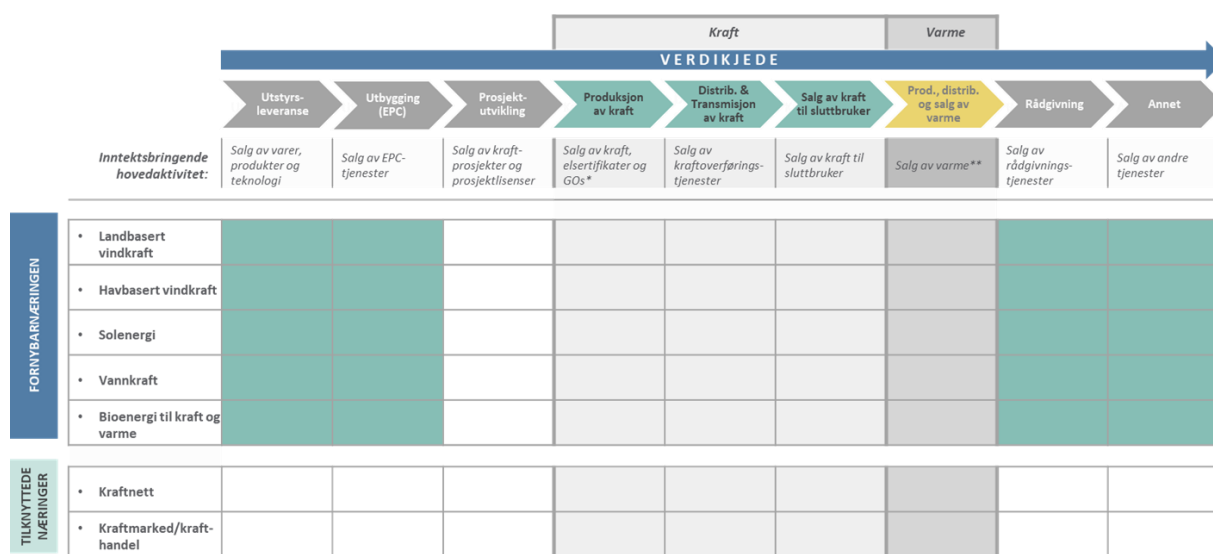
Kraft | Varme

VERDIKJEDE

| | Utstyrsleveranse | Utbygging (EPC) | Prosjektutvikling | Produksjon av kraft | Distrib. & Transmisjon av kraft | Salg av kraft til sluttbruker | Prod., distrib. og salg av varme | Rådgivning | Annet |
|---|---|---|---|---|---|---|---|---|---|
| Inntektsbringende hovedaktivitet: | Salg av varer, produkter og teknologi | Salg av EPC-tjenester | Salg av kraftprosjekter og prosjektlisenser | Salg av kraft, elsertifikater og GOs* | Salg av kraftoverføringstjenester | Salg av kraft til sluttbruker | Salg av varme** | Salg av rådgivningstjenester | Salg av andre tjenester |

FORNYBARNÆRINGEN

| | | | | | | | | | |
|---|---|---|---|---|---|---|---|---|---|
| • Landbasert vindkraft | | | | | | | | | |
| • Havbasert vindkraft | | | | | | | | | |
| • Solenergi | | | | | | | | | |
| • Vannkraft | | | | | | | | | |
| • Bioenergi til kraft og varme | | | | | | | | | |

TILKNYTTEDE NÆRINGER

| | | | | | | | | | |
|---|---|---|---|---|---|---|---|---|---|
| • Kraftnett | | | | | | | | | |
| • Kraftmarked/krafthandel | | | | | | | | | |